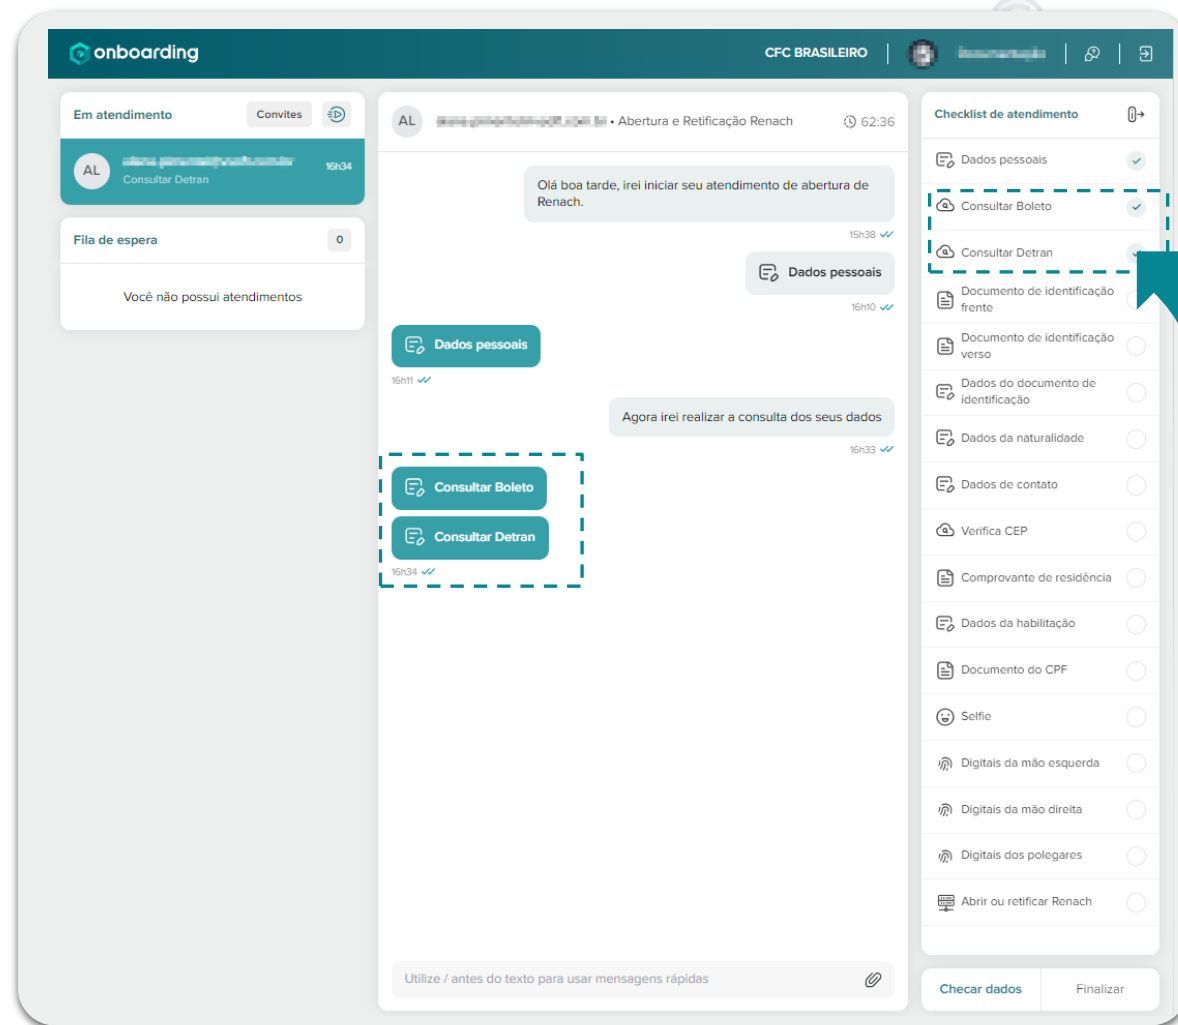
onboarding

CFC BRASILEIRO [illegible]

Em atendimento Convites

AL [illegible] 16h34
Consultar Detran

Fila de espera 0

Você não possui atendimentos

AL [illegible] • Abertura e Retificação Renach 62:36

Olá boa tarde, irei iniciar seu atendimento de abertura de Renach.
15h38

Dados pessoais
16h10

Dados pessoais
16h11

Agora irei realizar a consulta dos seus dados
16h33

Consultar Boleto
Consultar Detran
16h34

Utilize / antes do texto para usar mensagens rápidas

Checklist de atendimento

Dados pessoais
Consultar Boleto
Consultar Detran
Documento de identificação frente
Documento de identificação verso
Dados do documento de identificação
Dados da naturalidade
Dados de contato
Verifica CEP
Comprovante de residência
Dados da habilitação
Documento do CPF
Selfie
Digitais da mão esquerda
Digitais da mão direita
Digitais dos polegares
Abrir ou retificar Renach

Checar dados
Finalizar